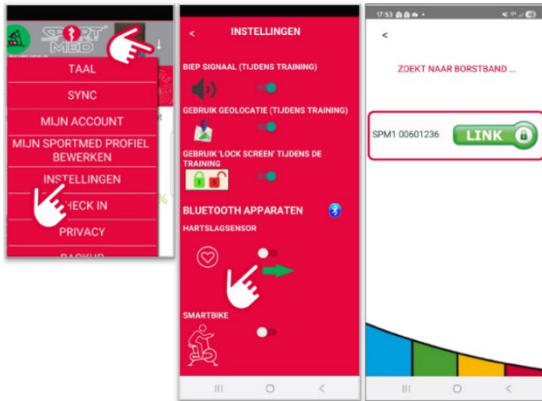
SPORTMED

TAAL

SYNC

MIJN ACCOUNT

MIJN SPORTMED PROFIEL BEWERKEN

INSTELLINGEN

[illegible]ECK IN

PRIVACY

BACKUP

<

INSTELLINGEN

BIEP SIGNAAL (TIJDENS TRAINING)

GEBRUIK GEOLOCATIE (TIJDENS TRAINING)

GEBRUIK 'LOCK SCREEN' TIJDENS DE TRAINING

BLUETOOTH APPARATEN

HARTSLAGSENSOR

SMARTBIKE

17:53

<

ZOEKT NAAR BORSTBAND ...

SPM1 00601236

LINK